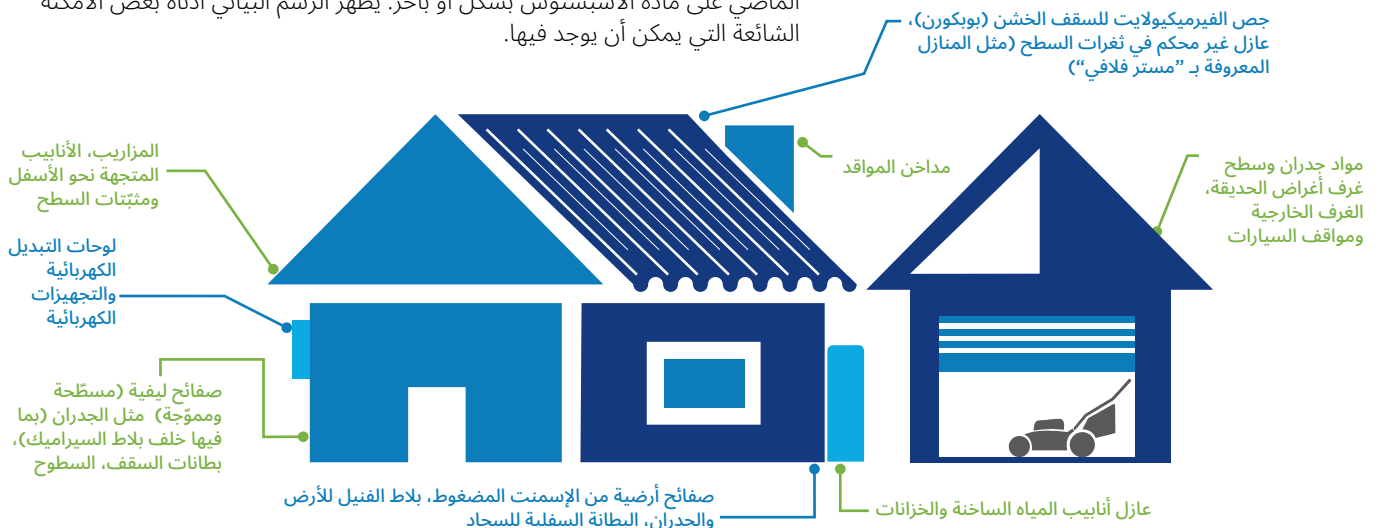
الماضي على مادة الأسبستوس بشكل أو بآخر. يظهر الرسم البياني أدناه بعض الأمكنة الشائعة التي يمكن أن يوجد فيها.

جص الفيرميكيولايت للسقف الخشن (بوبكورن)، عازل غير محكم في ثغرات السطح (مثل المنازل المعروفة بـ "مستر فلافي")

المزاريب، الأنابيب المتجهة نحو الأسفل ومثبّتات السطح

مداخن المواقد

مواد جدران وسطح غرف أغراض الحديقة، الغرف الخارجية ومواقف السيارات

لوحات التبديل الكهربائية والتجهيزات الكهربائية

صفائح ليفية (مسطّحة ومموّجة) مثل الجدران (بما فيها خلف بلاط السيراميك)، بطانات السقف، السطوح

صفائح أرضية من الإسمنت المضغوط، بلاط الفنيل للأرض والجدران، البطانة السفلية للسجاد

عازل أنابيب المياه الساخنة والخزانات